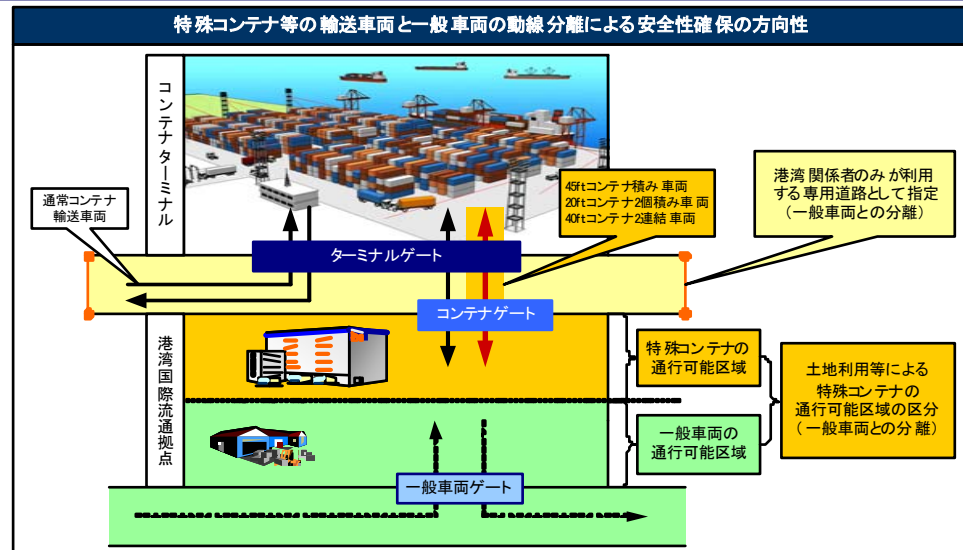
特殊コンテナ等の輸送車両と一般車両の動線分離による安全性確保の方向性

コンテナターミナル

通常コンテナ輸送車両

45ftコンテナ積み車両
20ftコンテナ2個積み車両
40ftコンテナ2連結車両

港湾関係者のみが利用する専用道路として指定
（一般車両との分離）

ターミナルゲート

コンテナゲート

港湾国際流通拠点

特殊コンテナの通行可能区域

土地利用等による特殊コンテナの通行可能区域の区分
（一般車両との分離）

一般車両の通行可能区域

一般車両ゲート